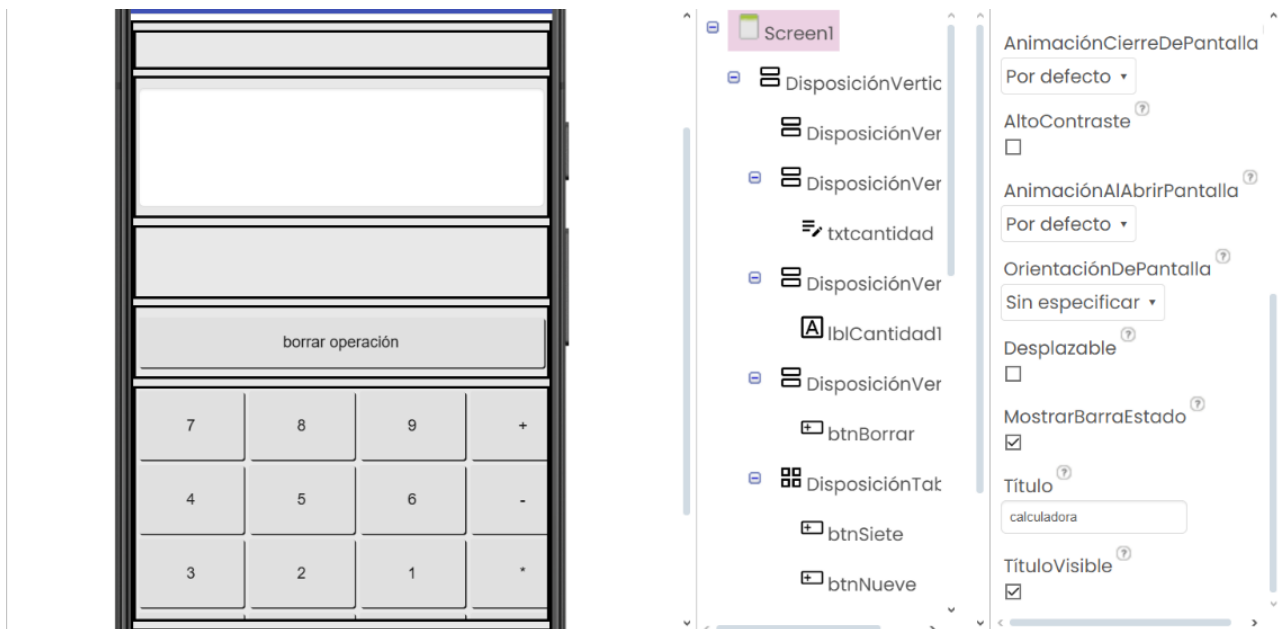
borrar operación

| 7 | 8 | 9 | + |
|---|---|---|---|
| 4 | 5 | 6 | - |
| 3 | 2 | 1 | * |

Screen1
DisposiciónVertic
DisposiciónVer
DisposiciónVer
txtcantidad
DisposiciónVer
lblCantidad1
DisposiciónVer
btnBorrar
DisposiciónTat
btnSiete
btnNueve

AnimaciónCierreDePantalla
Por defecto ▾
AltoContraste
☐
AnimaciónAlAbrirPantalla
Por defecto ▾
OrientaciónDePantalla
Sin especificar ▾
Desplazable
☐
MostrarBarraEstado
☑
Título
calculadora
TítuloVisible
☑